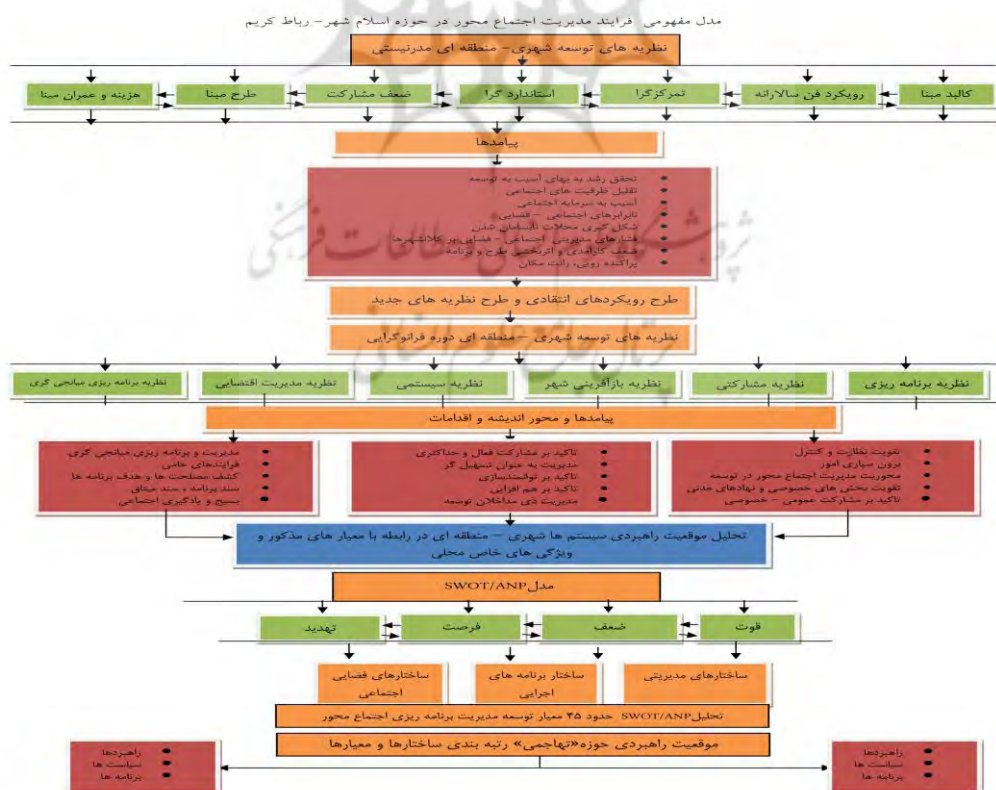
مدل مفهومی فرایند مدیریت اجتماع محور در حوزه اسلام شهر- رباط کریم

نظریه های توسعه شهری- منطقه ای مدرنیستی

کالبد مبنا

رویکرد فن سالارانه

تمرکزگرا

استاندارد گرا

ضعف مشارکت

طرح مبنا

هزینه و عمران مبنا

پیامدها

تحقق رشد بدهای آسیب به توسعه
تقلیل ظرفیت های اجتماعی
آسیب به سرمایه اجتماعی
نابرابرهای اجتماعی - فضایی
شکل گیری محلات نابسامان شهری
فشارهای مدیریتی اجتماعی - فضایی بر کلانشهرها
ضعف کارآمدی و اثربخشی طرح و برنامه
پراکنده رویی، رانت مکان

طرح رویکردهای انتقادی و طرح نظریه های جدید

نظریه های توسعه شهری - منطقه ای دوره فرانوگرایی

نظریه برنامه ریزی

نظریه مشارکتی

نظریه بازآفرینی شهر

نظریه سیستمی

نظریه مدیریت اقتضایی

نظریه برنامه ریزی میانجی گری

پیامدها و محور اندیشه و اقدامات

تقویت نظارت و کنترل
برون سپاری امور
محوریت مدیریت اجتماع محور در توسعه
تقویت بخش های خصوصی و نهادهای مدنی
تاکید بر مشارکت عمومی - خصوصی

تاکید بر مشارکت فعال و حداکثری
مدیریت به عنوان تسهیل گر
تاکید بر توانمندسازی
تاکید بر هم افزایی
مدیریت ذی مداخلان توسعه

مدیریت و برنامه ریزی میانجی گری
فرایندهای حامی
کشف مصلحت ها و هدف برنامه ها
سند برنامه و سند میثاق
بسیج و یادگیری اجتماعی

تحلیل موقعیت راهبردی سیستم ها شهری - منطقه ای در رابطه با معیار های مذکور و ویژگی های خاص محلی

مدلSWOT/ANP

قوت

ضعف

فرصت

تهدید

ساختارهای مدیریتی

ساختار برنامه های اجرایی

ساختارهای فضایی اجتماعی

تحلیلSWOT/ANP حدود ۴۵ معیار توسعه مدیریت برنامه ریزی اجتماع محور

موقعیت راهبردی حوزه«تهاجمی» رتبه بندی ساختارها و معیارها

راهبردها
سیاست ها
برنامه ها

راهبردها
سیاست ها
برنامه ها